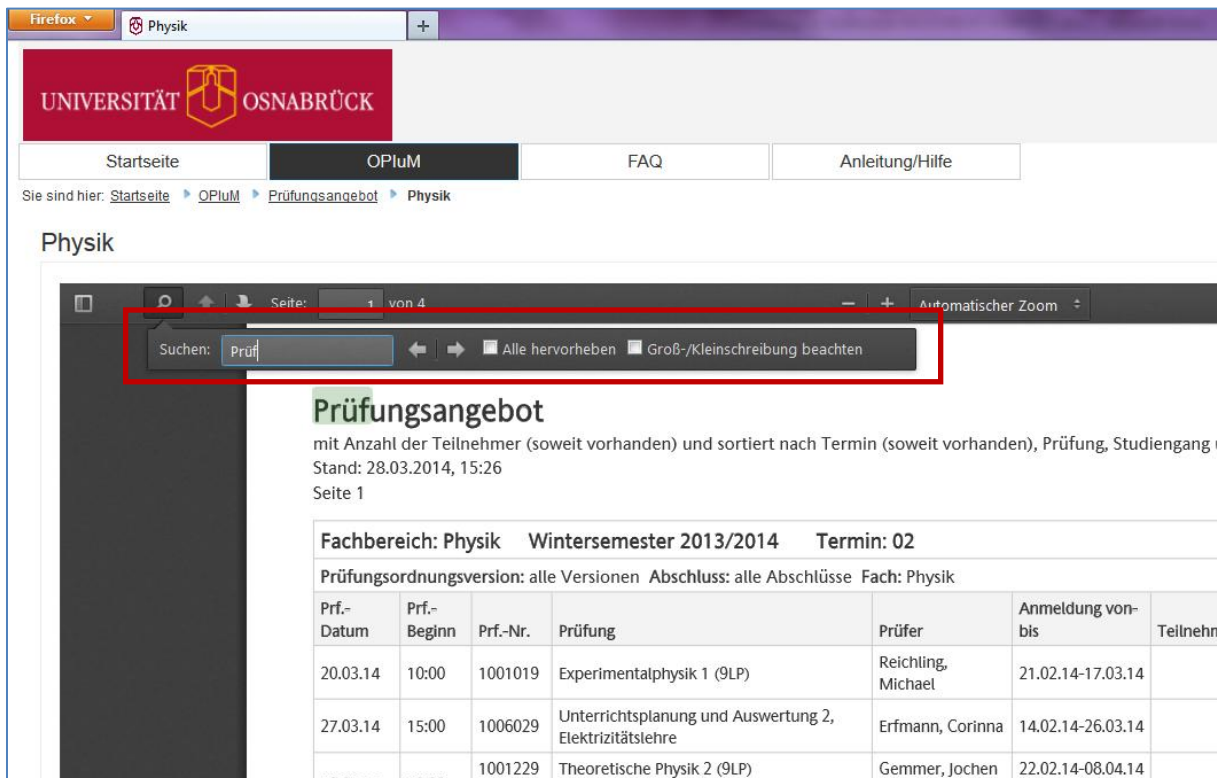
Firefox Physik +

UNIVERSITÄT OSNABRÜCK

Startseite OPluM FAQ Anleitung/Hilfe

Sie sind hier: Startseite OPluM Prüfungsangebot Physik

Physik

Seite: 1 von 4 Automatischer Zoom

Suchen: Prüf Alle hervorheben Groß-/Kleinschreibung beachten

Prüfungsangebot

mit Anzahl der Teilnehmer (soweit vorhanden) und sortiert nach Termin (soweit vorhanden), Prüfung, Studiengang
Stand: 28.03.2014, 15:26
Seite 1

Fachbereich: Physik Wintersemester 2013/2014 Termin: 02

Prüfungsordnungsversion: alle Versionen Abschluss: alle Abschlüsse Fach: Physik

| Prf.-Datum | Prf.-Beginn | Prf.-Nr. | Prüfung | Prüfer | Anmeldung von-bis | Teilnehm |
|---|---|---|---|---|---|---|
| 20.03.14 | 10:00 | 1001019 | Experimentalphysik 1 (9LP) | Reichling, Michael | 21.02.14-17.03.14 | |
| 27.03.14 | 15:00 | 1006029 | Unterrichtsplanung und Auswertung 2, Elektrizitätslehre | Erfmann, Corinna | 14.02.14-26.03.14 | |
| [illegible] | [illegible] | 1001229 | Theoretische Physik 2 (9LP) | Gemmer, Jochen | 22.02.14-08.04.14 | |